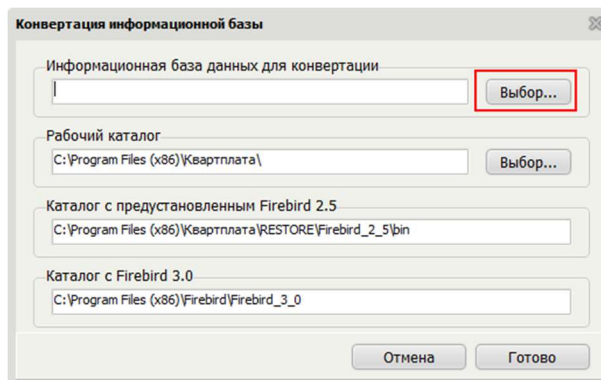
Конвертация информационной базы

Информационная база данных для конвертации

Выбор...

Рабочий каталог

C:\Program Files (x86)\Квартплата\

Выбор...

Каталог с предустановленным Firebird 2.5

C:\Program Files (x86)\Квартплата\RESTORE\Firebird_2_5\bin

Каталог с Firebird 3.0

C:\Program Files (x86)\Firebird\Firebird_3_0

Отмена

Готово